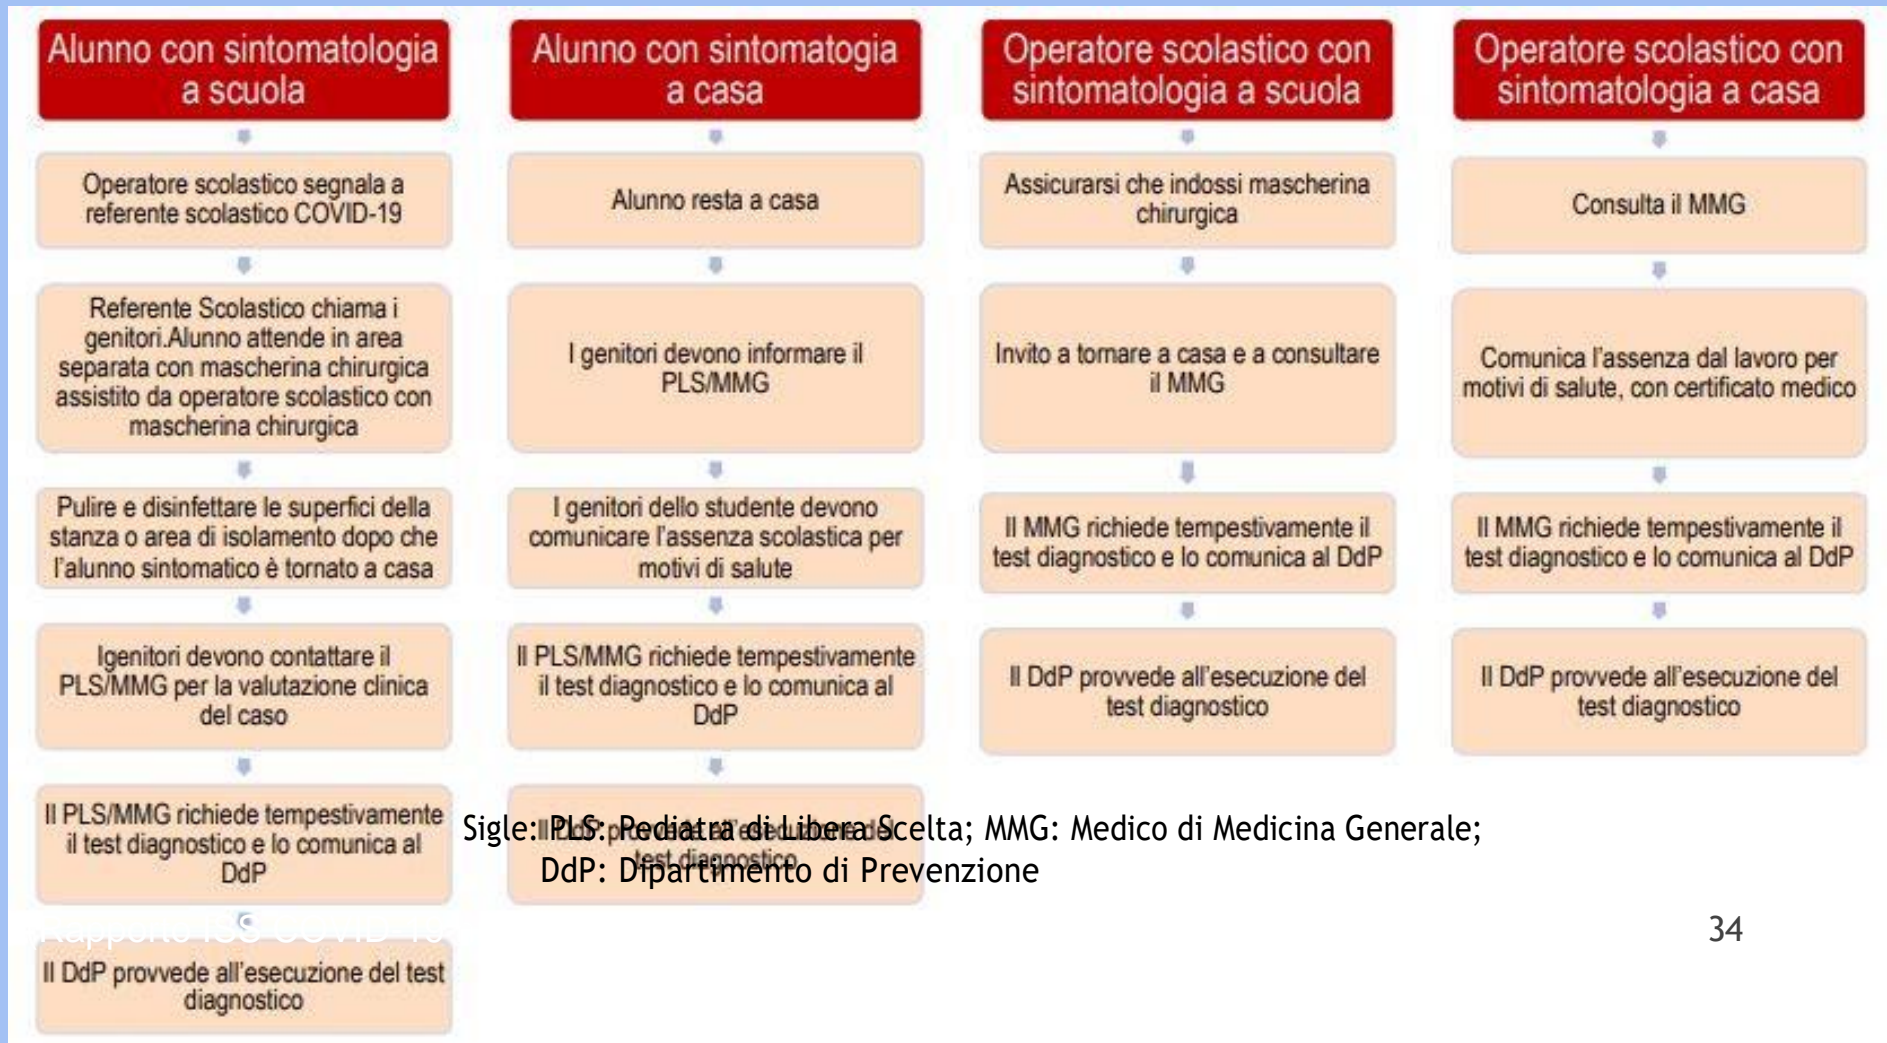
Alunno con sintomatologia a scuola

Operatore scolastico segnala a referente scolastico COVID-19

Referente Scolastico chiama i genitori.Alunno attende in area separata con mascherina chirurgica assistito da operatore scolastico con mascherina chirurgica

Pulire e disinfettare le superfici della stanza o area di isolamento dopo che l'alunno sintomatico è tornato a casa

Igenitori devono contattare il PLS/MMG per la valutazione clinica del caso

Il PLS/MMG richiede tempestivamente il test diagnostico e lo comunica al DdP

Il DdP provvede all'esecuzione del test diagnostico

Alunno con sintomatogia a casa

Alunno resta a casa

I genitori devono informare il PLS/MMG

I genitori dello studente devono comunicare l'assenza scolastica per motivi di salute

Il PLS/MMG richiede tempestivamente il test diagnostico e lo comunica al DdP

Il DdP provvede all'esecuzione del test diagnostico

Operatore scolastico con sintomatologia a scuola

Assicurarsi che indossi mascherina chirurgica

Invito a tornare a casa e a consultare il MMG

Il MMG richiede tempestivamente il test diagnostico e lo comunica al DdP

Il DdP provvede all'esecuzione del test diagnostico

Operatore scolastico con sintomatologia a casa

Consulta il MMG

Comunica l'assenza dal lavoro per motivi di salute, con certificato medico

Il MMG richiede tempestivamente il test diagnostico e lo comunica al DdP

Il DdP provvede all'esecuzione del test diagnostico

Sigle: PLS: Pediatra di Libera Scelta; MMG: Medico di Medicina Generale; DdP: Dipartimento di Prevenzione

Rapporto ISS COVID-19

34